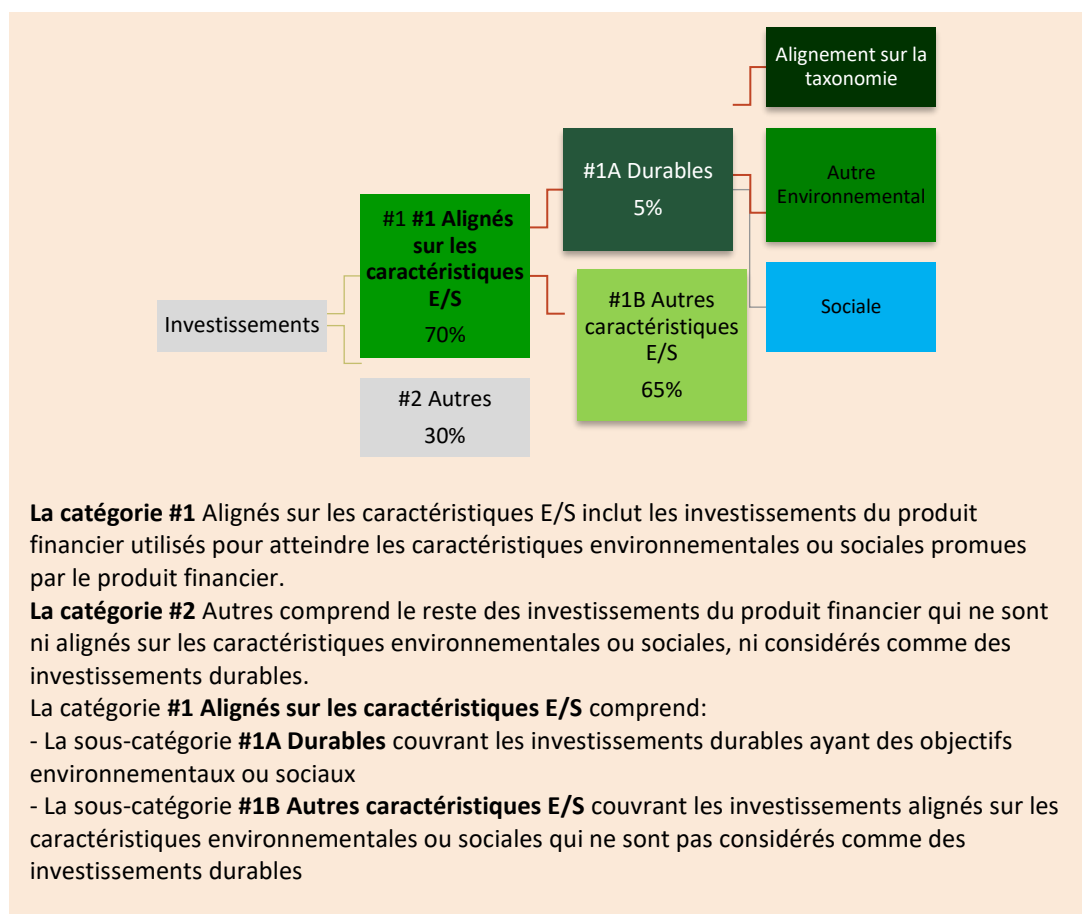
Alignement sur la taxonomie

#1A Durables
5%

Autre Environnemental

#1 **#1 Alignés sur les caractéristiques E/S**
70%

Investissements

#1B Autres caractéristiques E/S
65%

Sociale

#2 Autres
30%

**La catégorie #1** Alignés sur les caractéristiques E/S inclut les investissements du produit financier utilisés pour atteindre les caractéristiques environnementales ou sociales promues par le produit financier.
**La catégorie #2** Autres comprend le reste des investissements du produit financier qui ne sont ni alignés sur les caractéristiques environnementales ou sociales, ni considérés comme des investissements durables.
La catégorie **#1 Alignés sur les caractéristiques E/S** comprend:
- La sous-catégorie **#1A Durables** couvrant les investissements durables ayant des objectifs environnementaux ou sociaux
- La sous-catégorie **#1B Autres caractéristiques E/S** couvrant les investissements alignés sur les caractéristiques environnementales ou sociales qui ne sont pas considérés comme des investissements durables